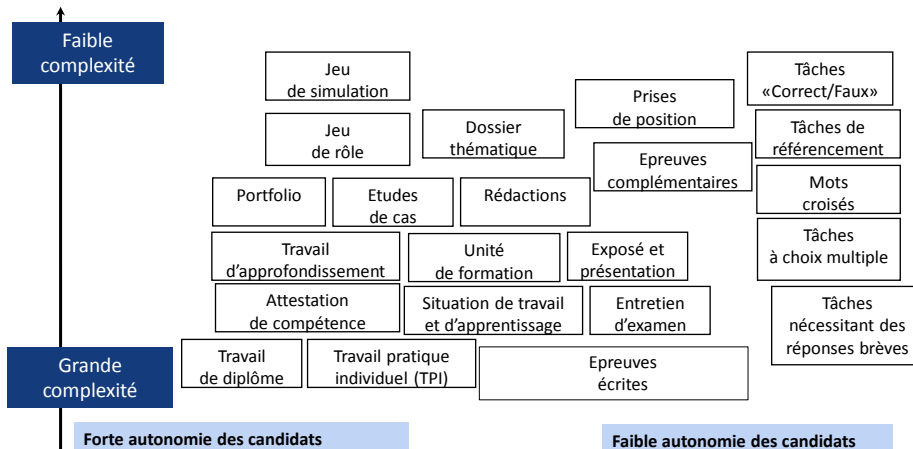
Faible complexité

Jeu de simulation

Jeu de rôle

Dossier thématique

Prises de position

Tâches «Correct/Faux»

Tâches de référencement

Epreuves complémentaires

Portfolio

Etudes de cas

Rédactions

Mots croisés

Tâches à choix multiple

Travail d'approfondissement

Unité de formation

Exposé et présentation

Attestation de compétence

Situation de travail et d'apprentissage

Entretien d'examen

Tâches nécessitant des réponses brèves

Grande complexité

Travail de diplôme

Travail pratique individuel (TPI)

Epreuves écrites

Forte autonomie des candidats

Faible autonomie des candidats